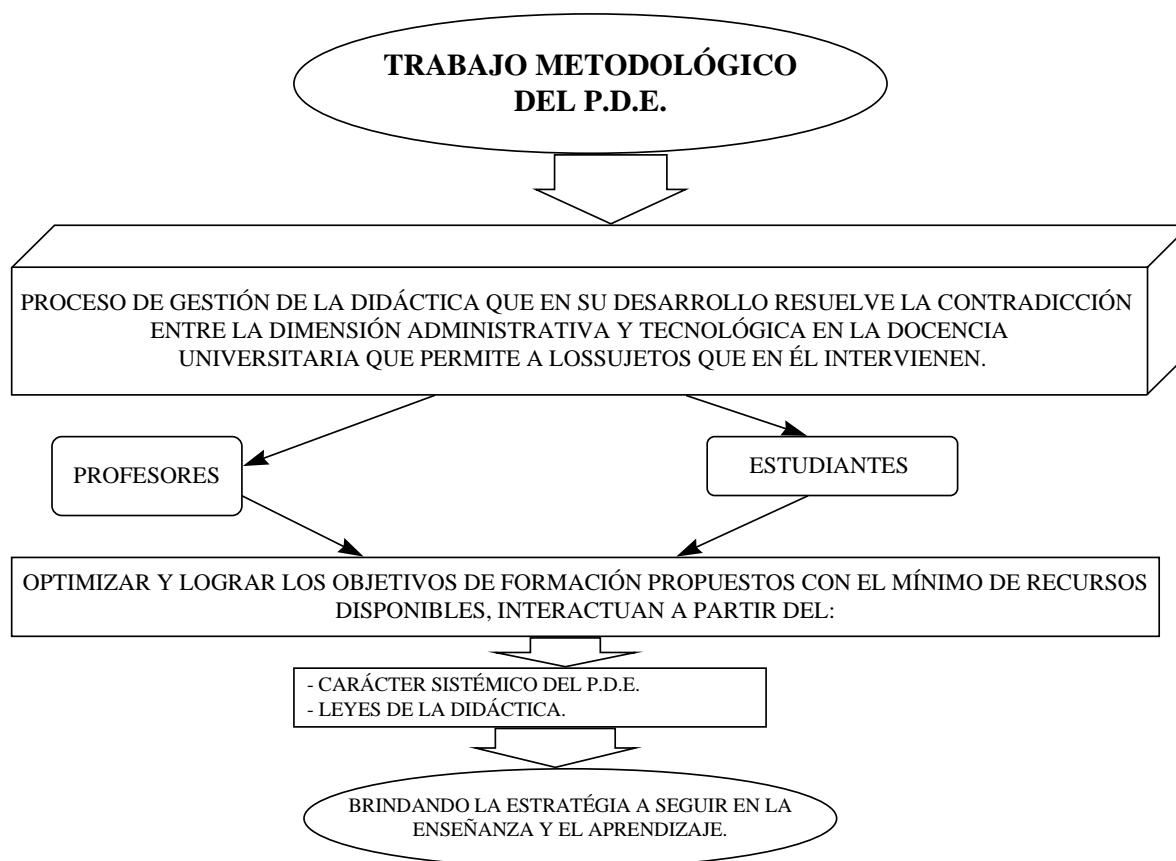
TRABAJO METODOLÓGICO DEL P.D.E.

PROCESO DE GESTIÓN DE LA DIDÁCTICA QUE EN SU DESARROLLO RESUELVE LA CONTRADICCIÓN ENTRE LA DIMENSIÓN ADMINISTRATIVA Y TECNOLÓGICA EN LA DOCENCIA UNIVERSITARIA QUE PERMITE A LOSSUJETOS QUE EN ÉL INTERVIENEN.

PROFESORES

ESTUDIANTES

OPTIMIZAR Y LOGRAR LOS OBJETIVOS DE FORMACIÓN PROPUESTOS CON EL MÍNIMO DE RECURSOS DISPONIBLES, INTERACTUAN A PARTIR DEL:

- CARÁCTER SISTÉMICO DEL P.D.E.
- LEYES DE LA DIDÁCTICA.

BRINDANDO LA ESTRATÉGIA A SEGUIR EN LA ENSEÑANZA Y EL APRENDIZAJE.